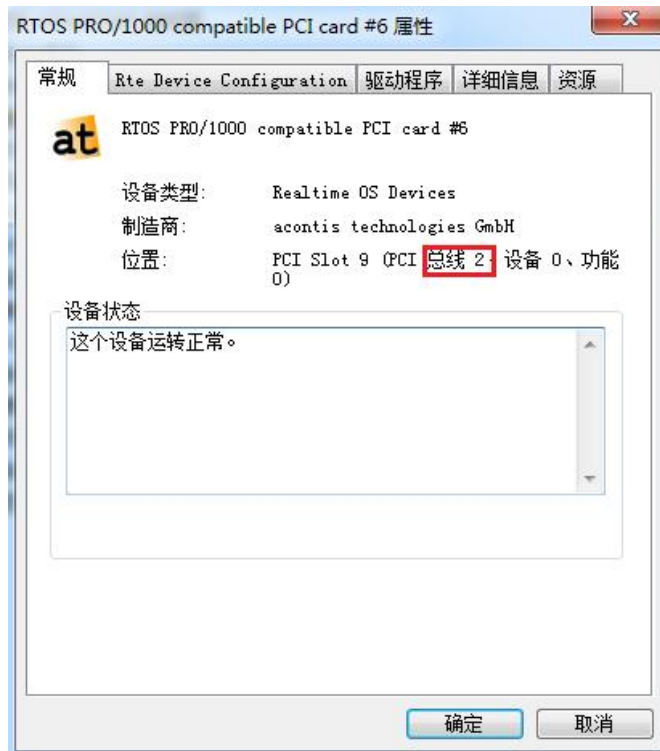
RTOS PRO/1000 compatible PCI card #6 属性

常规 | Rte Device Configuration | 驱动程序 | 详细信息 | 资源

at

RTOS PRO/1000 compatible PCI card #6

设备类型: Realtime OS Devices

制造商: acontis technologies GmbH

位置: PCI Slot 9 (PCI 总线 2、设备 0、功能 0)

设备状态

这个设备运转正常。

确定 取消